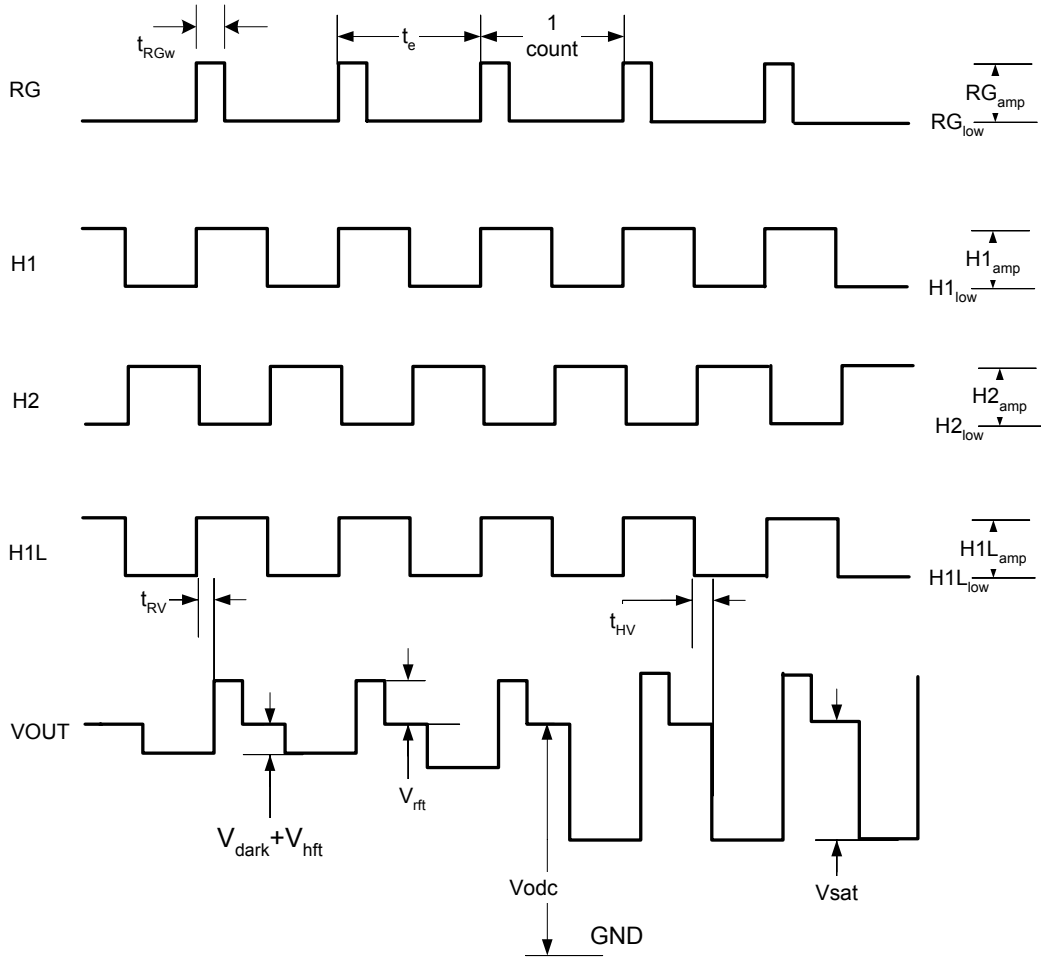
$t_{RGw}$

$t_e$

1 count

RG

$RG_{amp}$

$RG_{low}$

H1

$H1_{amp}$

$H1_{low}$

H2

$H2_{amp}$

$H2_{low}$

H1L

$H1L_{amp}$

$H1L_{low}$

$t_{RV}$

$t_{HV}$

VOUT

$V_{rft}$

$V_{dark}+V_{hft}$

Vodc

Vsat

GND